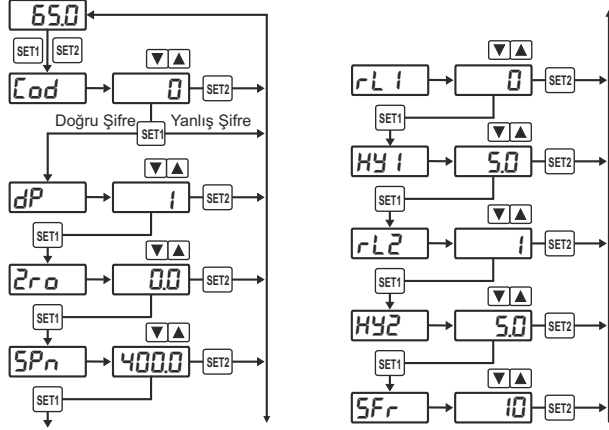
65.0
SET1 SET2
Cod
▼▲
0
SET2
Doğru Şifre SET1 Yanlış Şifre
dP
▼▲
1
SET2
SET1
2ro
▼▲
0.0
SET2
SET1
SPn
▼▲
400.0
SET2
SET1

rL1
▼▲
0
SET2
SET1
HY1
▼▲
5.0
SET2
SET1
rL2
▼▲
1
SET2
SET1
HY2
▼▲
5.0
SET2
SET1
SFr
▼▲
10
SET2